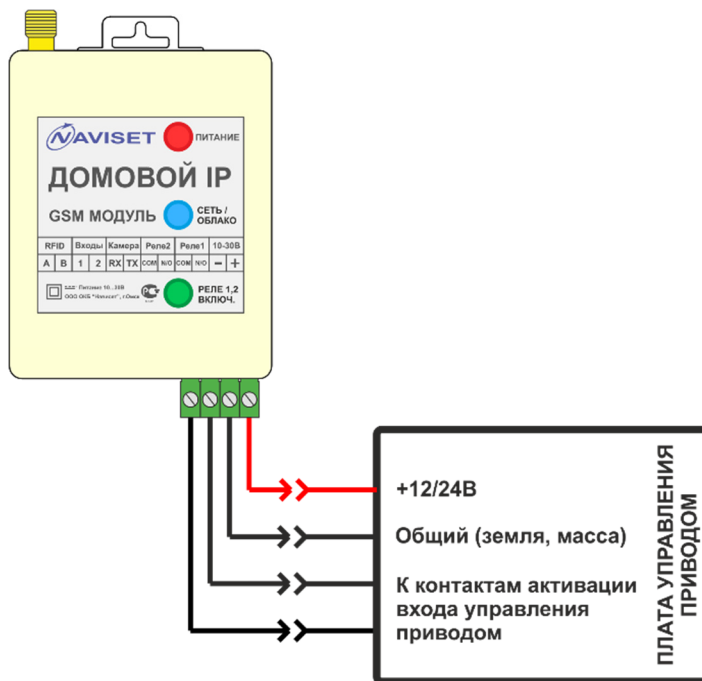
NAVISET ПИТАНИЕ

ДОМОВОЙ IP

GSM МОДУЛЬ СЕТЬ / ОБЛАКО

| RFID | | Входы | | Камера | | Реле2 | | Реле1 | | 10-30В | |
|---|---|---|---|---|---|---|---|---|---|---|---|
| A | B | 1 | 2 | RX | TX | COM | N/O | COM | N/O | − | + |

Питание 10...30В
ООО ОКБ "Навигат", г.Омск

РЕЛЕ 1,2 ВКЛЮЧ.

+12/24В

Общий (земля, масса)

К контактам активации входа управления приводом

ПЛАТА УПРАВЛЕНИЯ ПРИВОДОМ